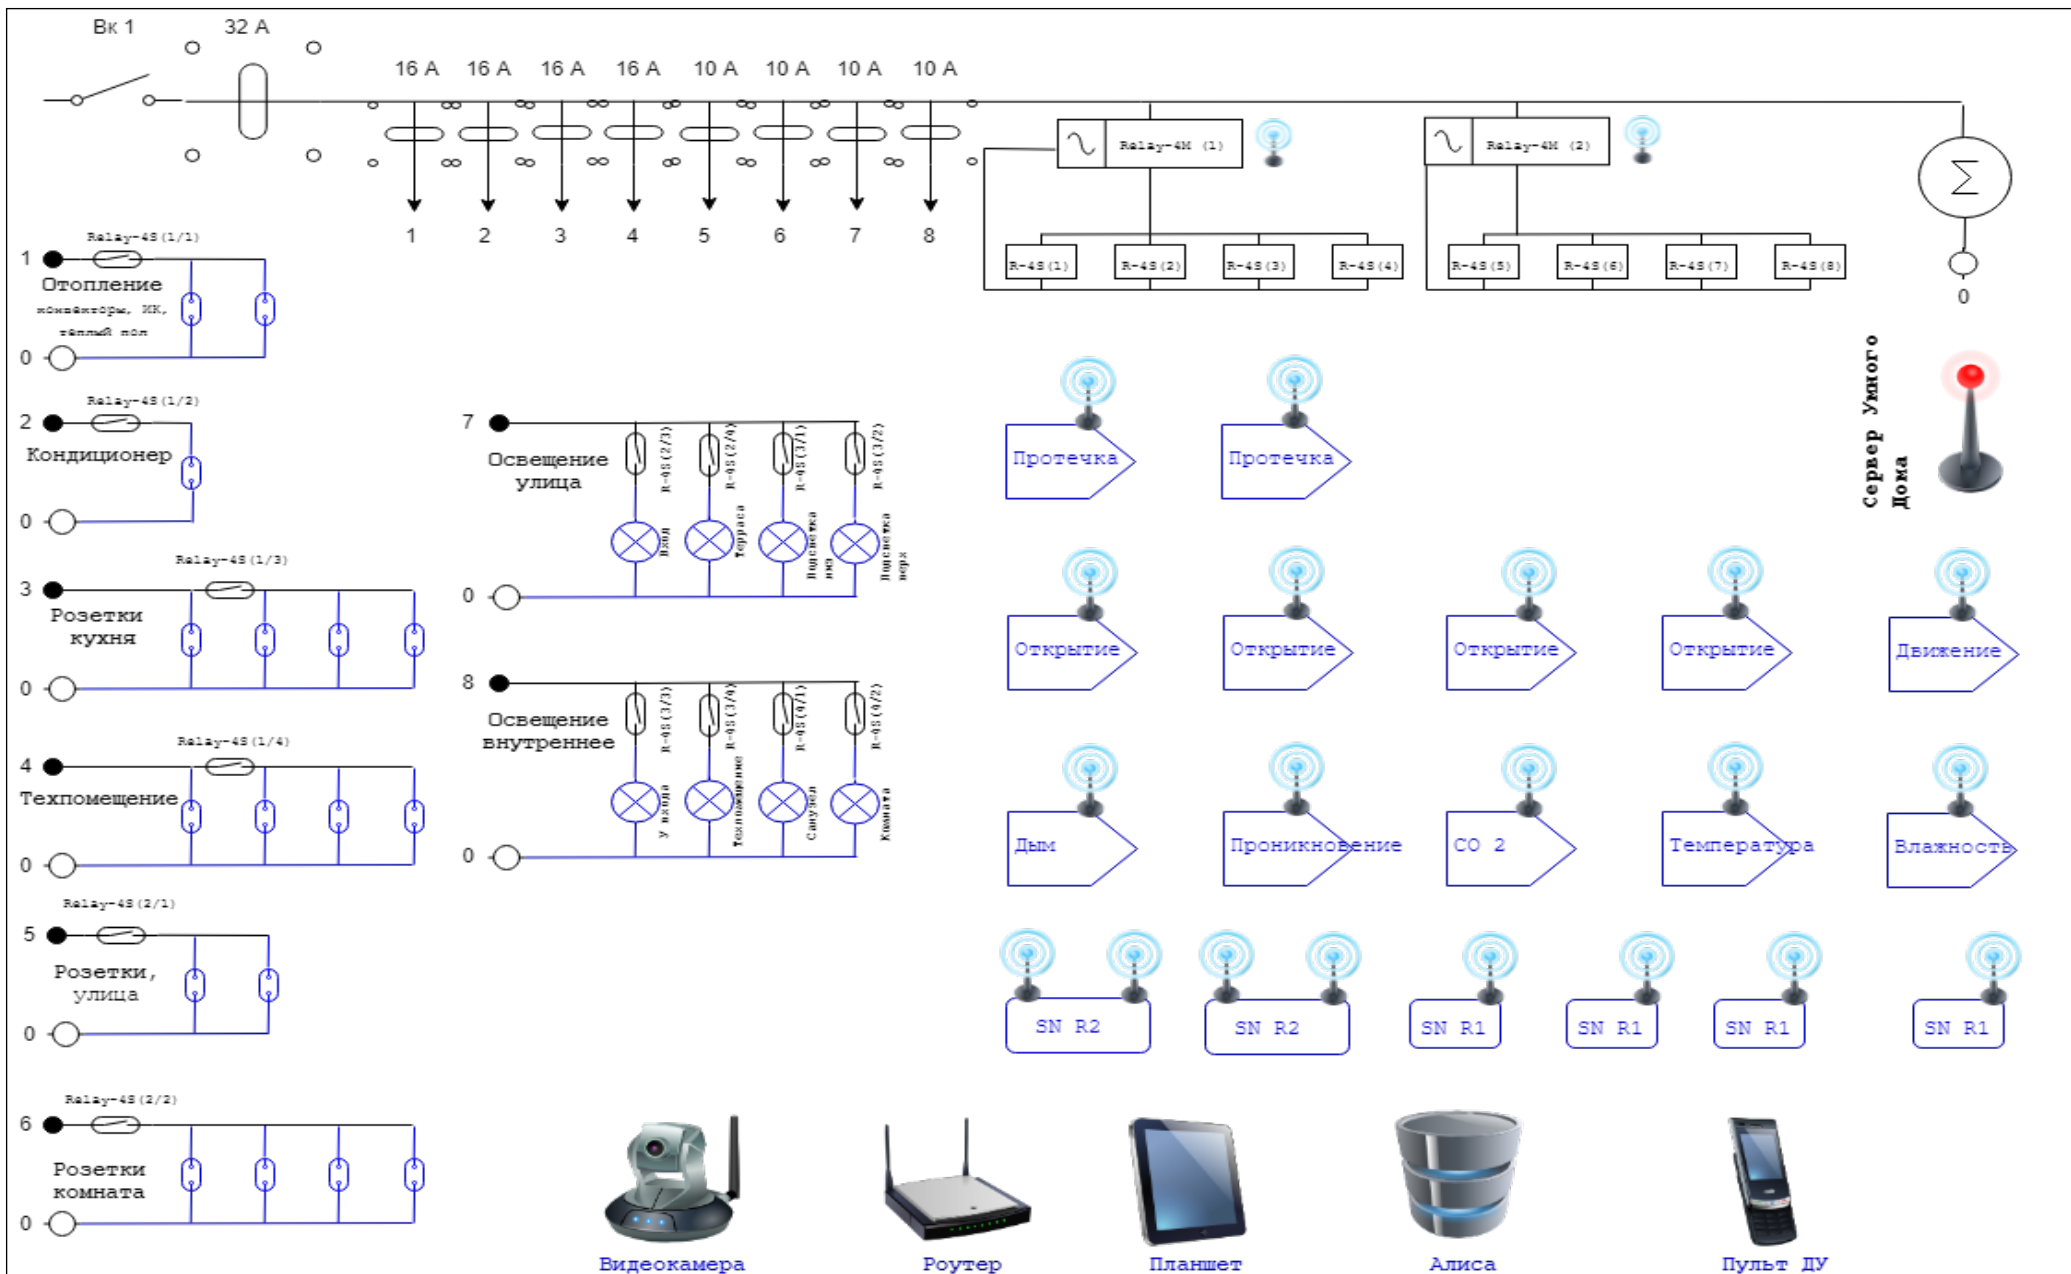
Вк 1

32 А

16 А 16 А 16 А 16 А 10 А 10 А 10 А 10 А

1 2 3 4 5 6 7 8

Relay-4M (1)

Relay-4M (2)

R-4S(1) R-4S(2) R-4S(3) R-4S(4)

R-4S(5) R-4S(6) R-4S(7) R-4S(8)

$\Sigma$

0

Relay-4S(1/1)

1

Отопление

конвекторы, ИК, тёплый пол

0

Relay-4S(1/2)

2

Кондиционер

0

Relay-4S(1/3)

3

Розетки кухня

0

Relay-4S(1/4)

4

Техпомещение

0

Relay-4S(2/1)

5

Розетки, улица

0

Relay-4S(2/2)

6

Розетки комната

0

7

Освещение улица

R-4S(2/3) R-4S(2/4) R-4S(3/1) R-4S(3/2)

Вход Терраса Подсветка низ Подсветка верх

0

8

Освещение внутреннее

R-4S(3/3) R-4S(3/4) R-4S(4/1) R-4S(4/2)

У входа Техпомещение Санузел Комната

0

Протечка

Протечка

Сервер Умного Дома

Открытие

Открытие

Открытие

Открытие

Движение

Дым

Проникновение

CO 2

Температура

Влажность

SN R2

SN R2

SN R1

SN R1

SN R1

SN R1

Видеокамера

Роутер

Планшет

Алиса

Пульт ДУ